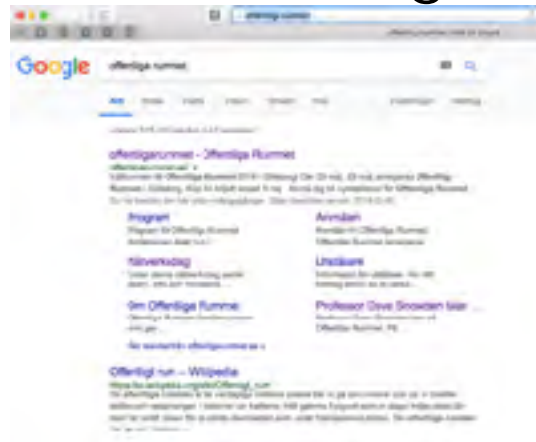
offentliga rummet

Google

offentliga rummet

offentligarummet - Offentliga Rummet

Program

Anmälan

Nätverksdag

Utställare

Om Offentliga Rummet

Professor Dave Snowden blir ...

Offentligt rum – Wikipedia